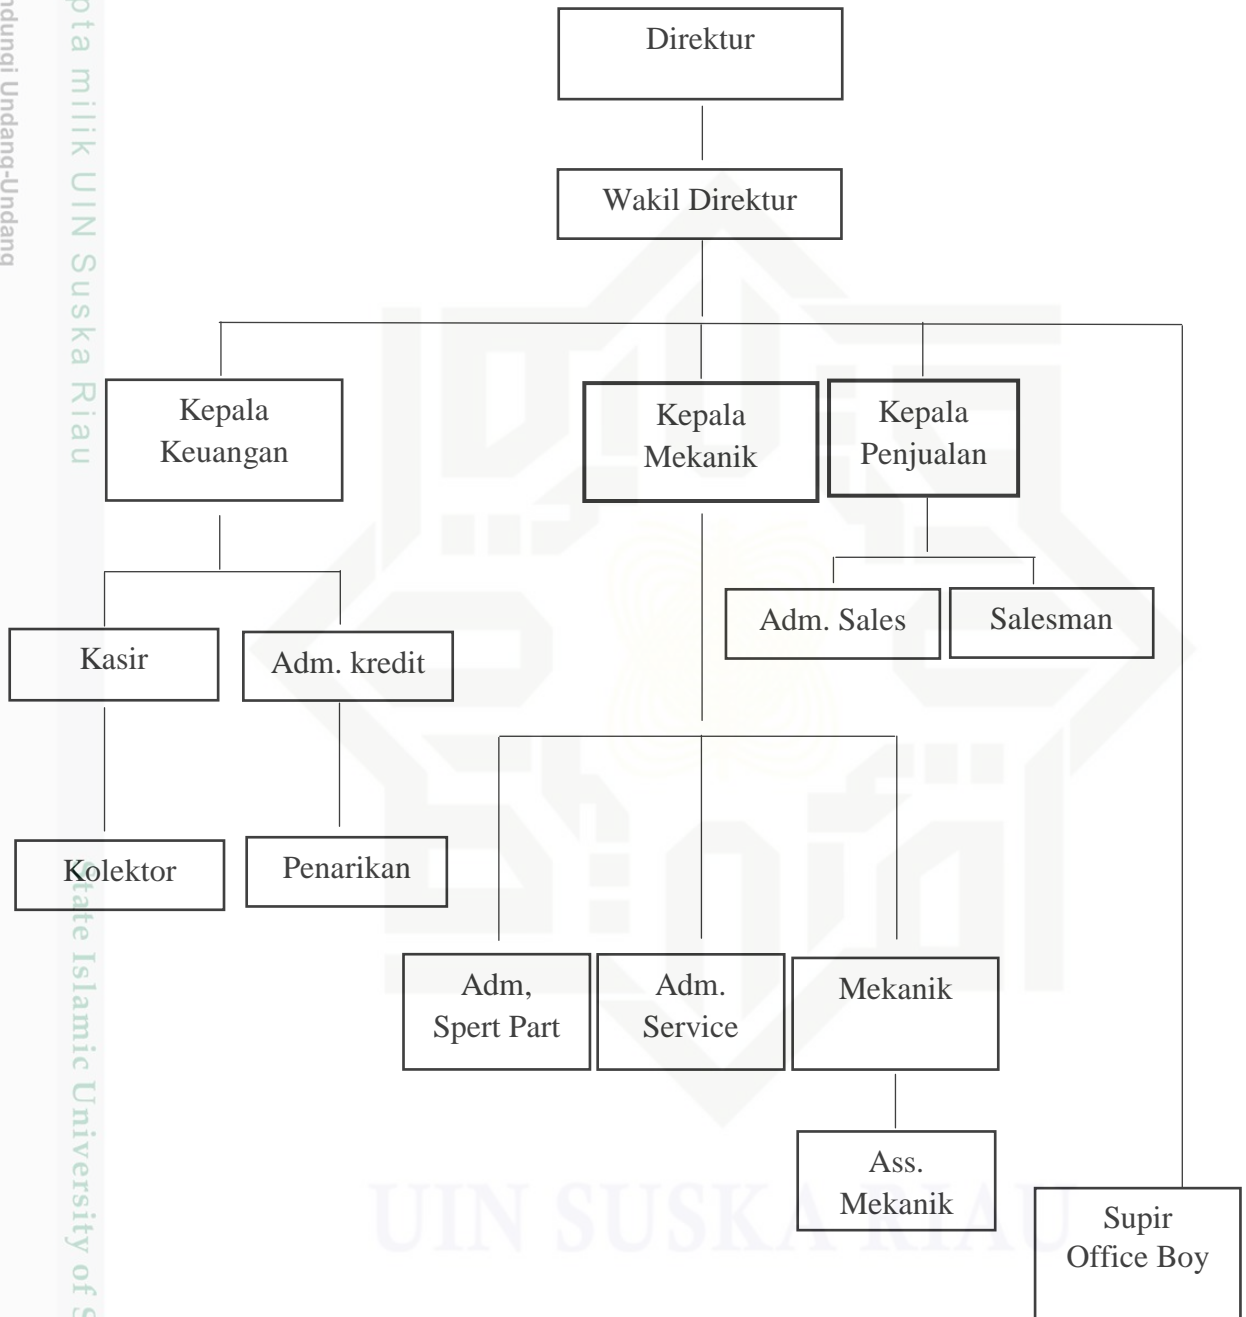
Direktur

Wakil Direktur

Kepala Keuangan

Kepala Mekanik

Kepala Penjualan

Adm. Sales

Salesman

Kasir

Adm. kredit

Kolektor

Penarikan

Adm, Spert Part

Adm. Service

Mekanik

Ass. Mekanik

Supir Office Boy

pta milik UIN Suska Riau

ndungi Undang-Undang

State Islamic University of S

UIN SUSKA RIAU